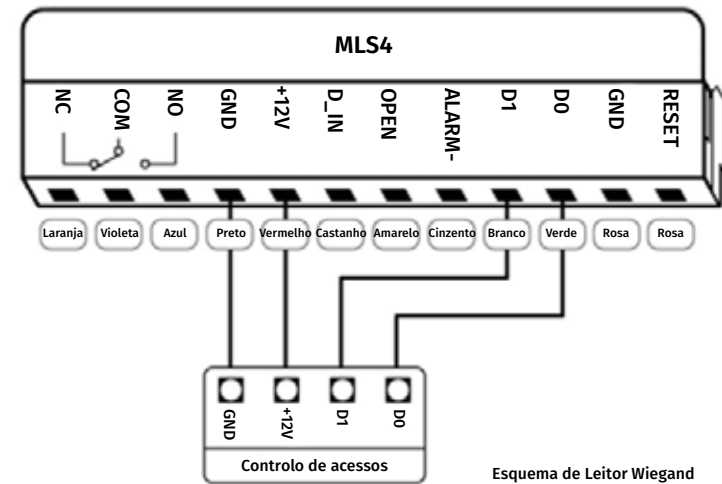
MLS4

NC
COM
NO
GND
+12V
D_IN
OPEN
ALARM-
D1
D0
GND
RESET

Laranja
Violeta
Azul
Preto
Vermelho
Castanho
Amarelo
Cinzento
Branco
Verde
Rosa
Rosa

GND
+12V
D1
D0

Controlo de acessos

Esquema de Leitor Wiegand